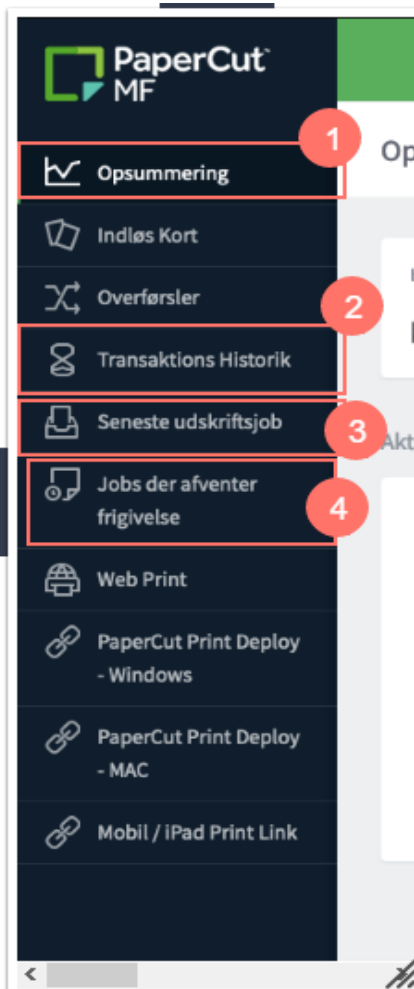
PaperCut MF

1

Opsummering

Indløs Kort

Overførsler

2

Transaktions Historik

Seneste udskriftsjob

3

Jobs der afventer frigivelse

4

Web Print

PaperCut Print Deploy - Windows

PaperCut Print Deploy - MAC

Mobil / iPad Print Link

Op

Akt